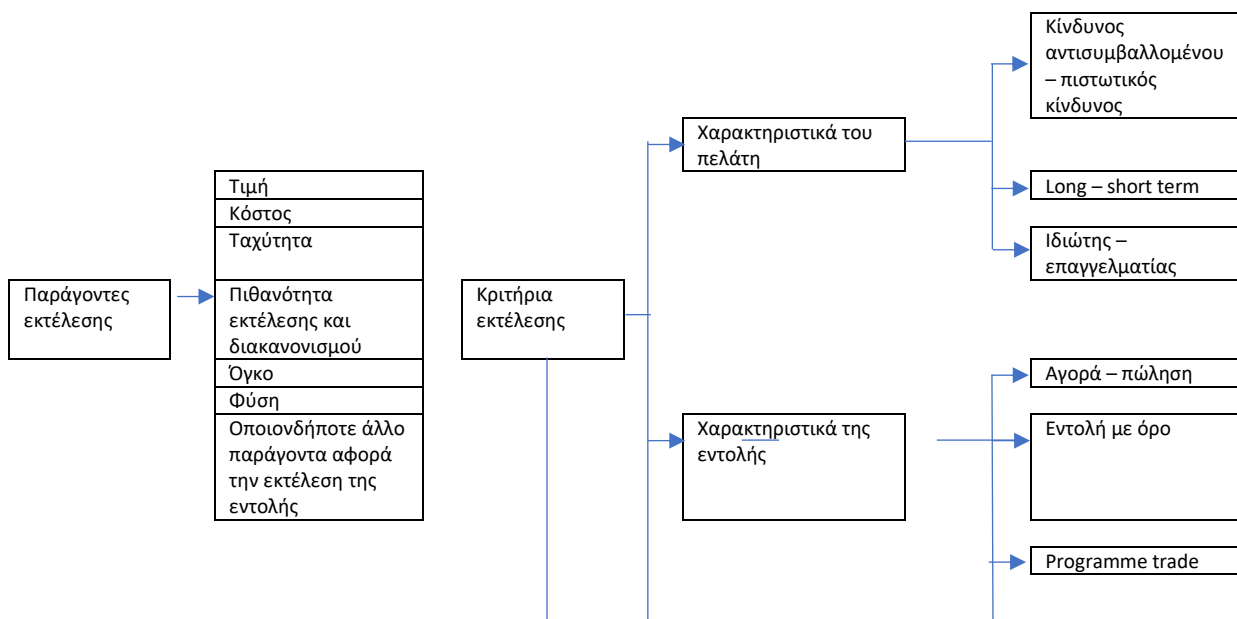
Παράγοντες εκτέλεσης

Τιμή
Κόστος
Ταχύτητα
Πιθανότητα εκτέλεσης και διακανονισμού
Όγκο
Φύση
Οποιονδήποτε άλλο παράγοντα αφορά την εκτέλεση της εντολής

Κριτήρια εκτέλεσης

Χαρακτηριστικά του πελάτη

Κίνδυνος αντισυμβαλλομένου – πιστωτικός κίνδυνος
Long – short term
Ιδιώτης – επαγγελματίας

Χαρακτηριστικά της εντολής

Αγορά – πώληση
Εντολή με όρο
Programme trade